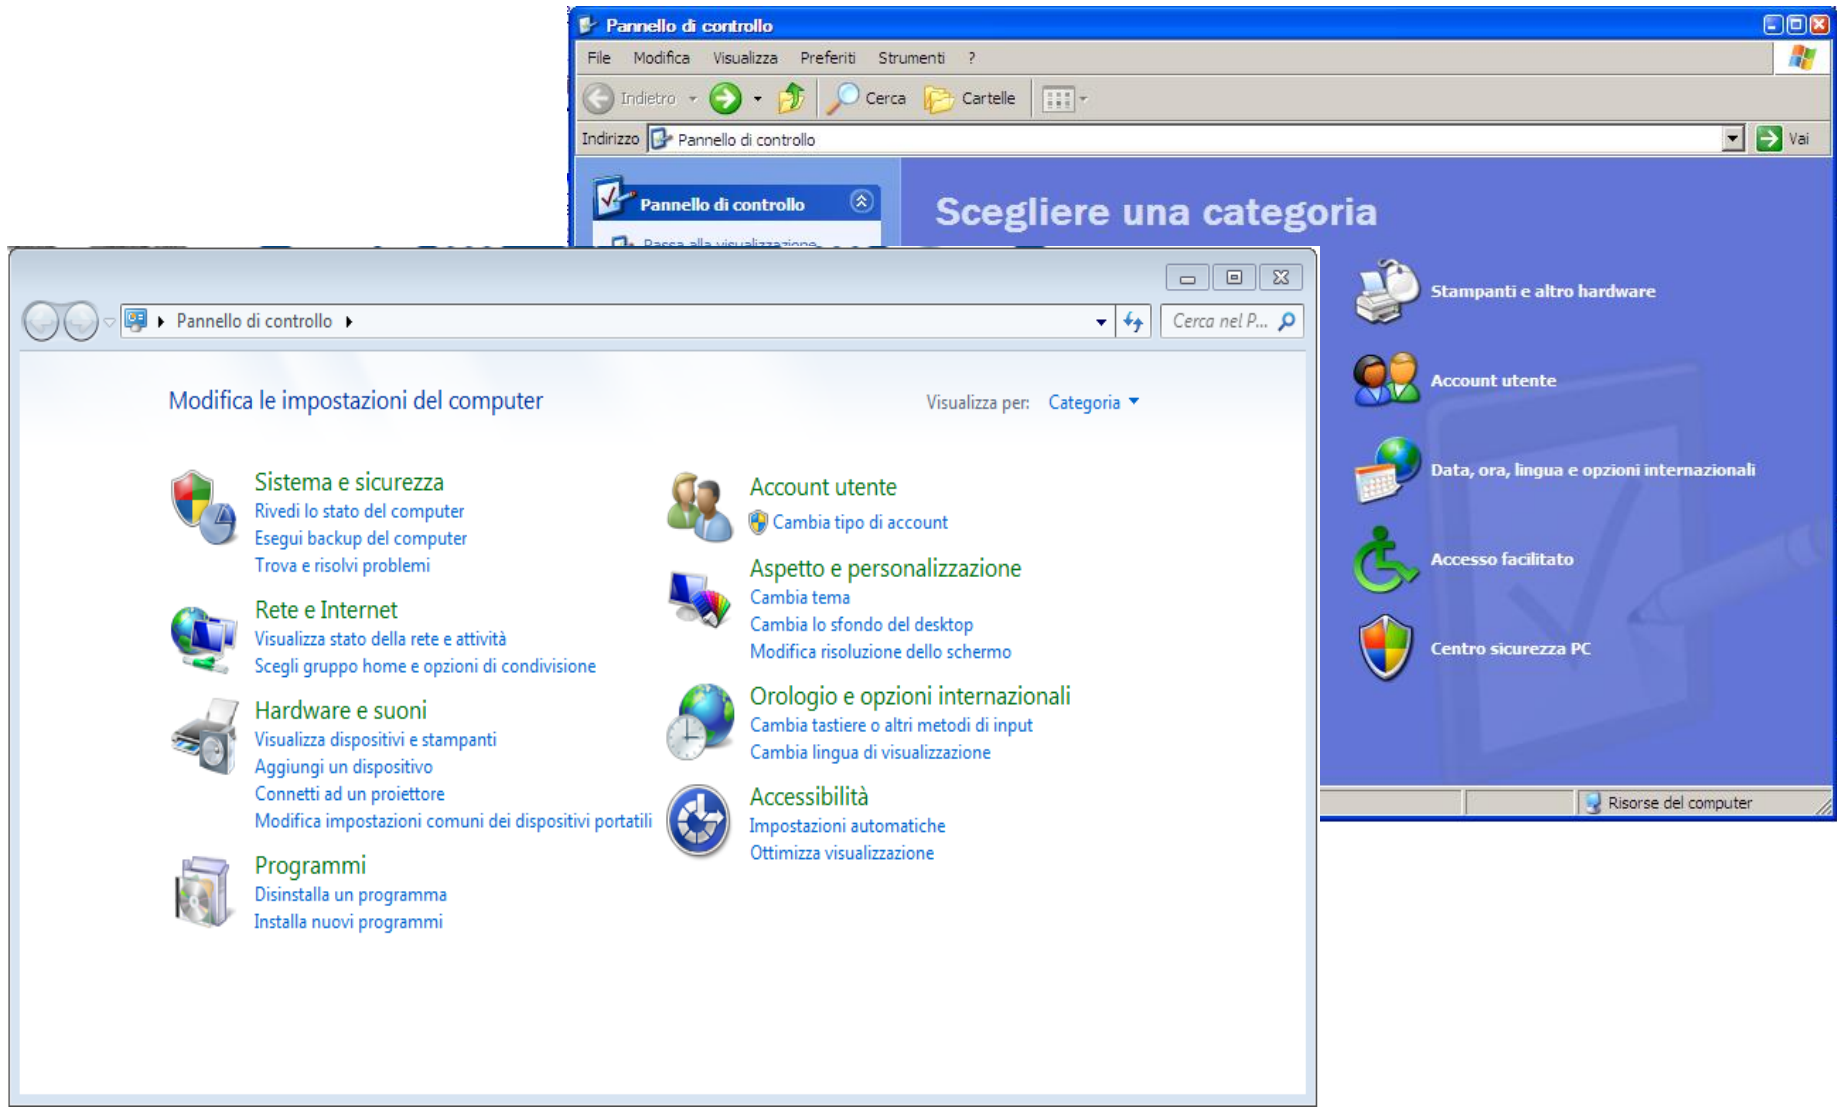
Pannello di controllo

File Modifica Visualizza Preferiti Strumenti ?

Indietro Cerca Cartelle

Indirizzo Pannello di controllo Vai

Pannello di controllo

Passa alla visualizzazione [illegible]

Scegliere una categoria

Stampanti e altro hardware

Account utente

Data, ora, lingua e opzioni internazionali

Accesso facilitato

Centro sicurezza PC

Risorse del computer

Pannello di controllo

Cerca nel P...

Modifica le impostazioni del computer

Visualizza per: Categoria

Sistema e sicurezza
Rivedi lo stato del computer
Esegui backup del computer
Trova e risolvi problemi

Rete e Internet
Visualizza stato della rete e attività
Scegli gruppo home e opzioni di condivisione

Hardware e suoni
Visualizza dispositivi e stampanti
Aggiungi un dispositivo
Connetti ad un proiettore
Modifica impostazioni comuni dei dispositivi portatili

Programmi
Disinstalla un programma
Installa nuovi programmi

Account utente
Cambia tipo di account

Aspetto e personalizzazione
Cambia tema
Cambia lo sfondo del desktop
Modifica risoluzione dello schermo

Orologio e opzioni internazionali
Cambia tastiere o altri metodi di input
Cambia lingua di visualizzazione

Accessibilità
Impostazioni automatiche
Ottimizza visualizzazione